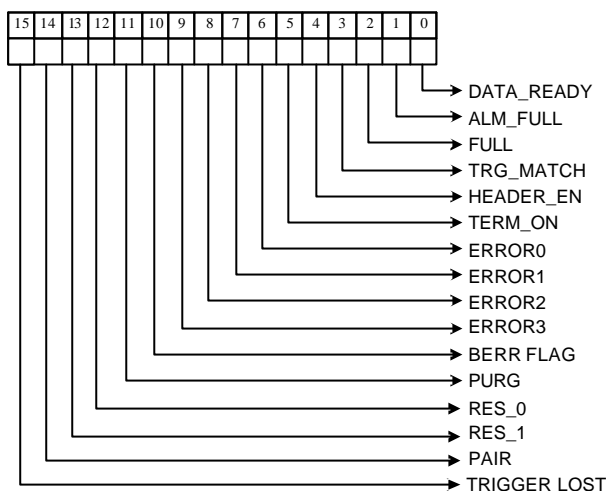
| 15 | 14 | 13 | 12 | 11 | 10 | 9 | 8 | 7 | 6 | 5 | 4 | 3 | 2 | 1 | 0 |
|---|---|---|---|---|---|---|---|---|---|---|---|---|---|---|---|
| | | | | | | | | | | | | | | | |

DATA_READY
ALM_FULL
FULL
TRG_MATCH
HEADER_EN
TERM_ON
ERROR0
ERROR1
ERROR2
ERROR3
BERR FLAG
PURG
RES_0
RES_1
PAIR
TRIGGER LOST